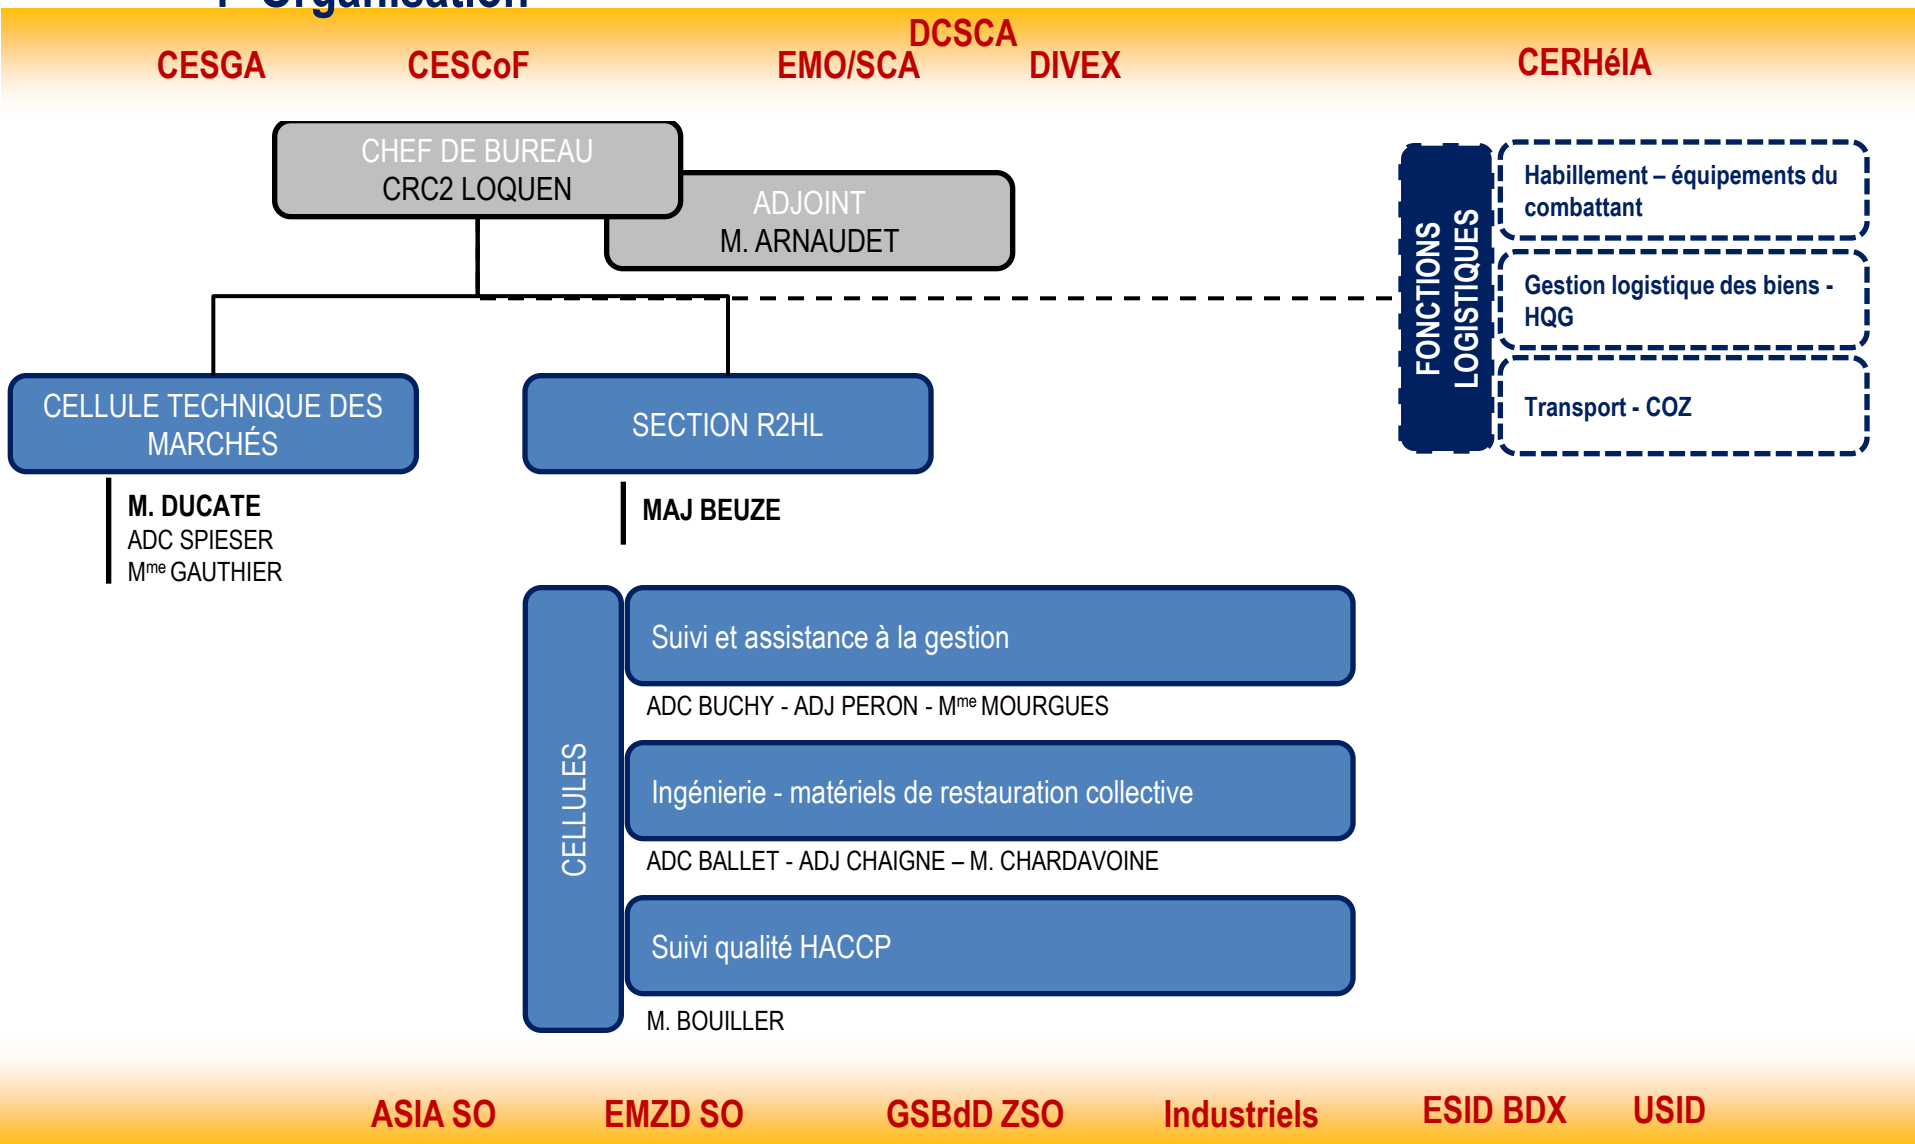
CESGA CESCoF DCSCA EMO/SCA DIVEX CERHélA

CHEF DE BUREAU
CRC2 LOQUEN

ADJOINT
M. ARNAUDET

FONCTIONS LOGISTIQUES

Habillement – équipements du combattant

Gestion logistique des biens - HQG

Transport - COZ

CELLULE TECHNIQUE DES MARCHÉS

M. DUCATE
ADC SPIESER
M$^{me}$ GAUTHIER

SECTION R2HL

MAJ BEUZE

CELLULES

Suivi et assistance à la gestion

ADC BUCHY - ADJ PERON - M$^{me}$ MOURGUES

Ingénierie - matériels de restauration collective

ADC BALLET - ADJ CHAIGNE – M. CHARDAVOINE

Suivi qualité HACCP

M. BOUILLER

ASIA SO EMZD SO GSBdD ZSO Industriels ESID BDX USID